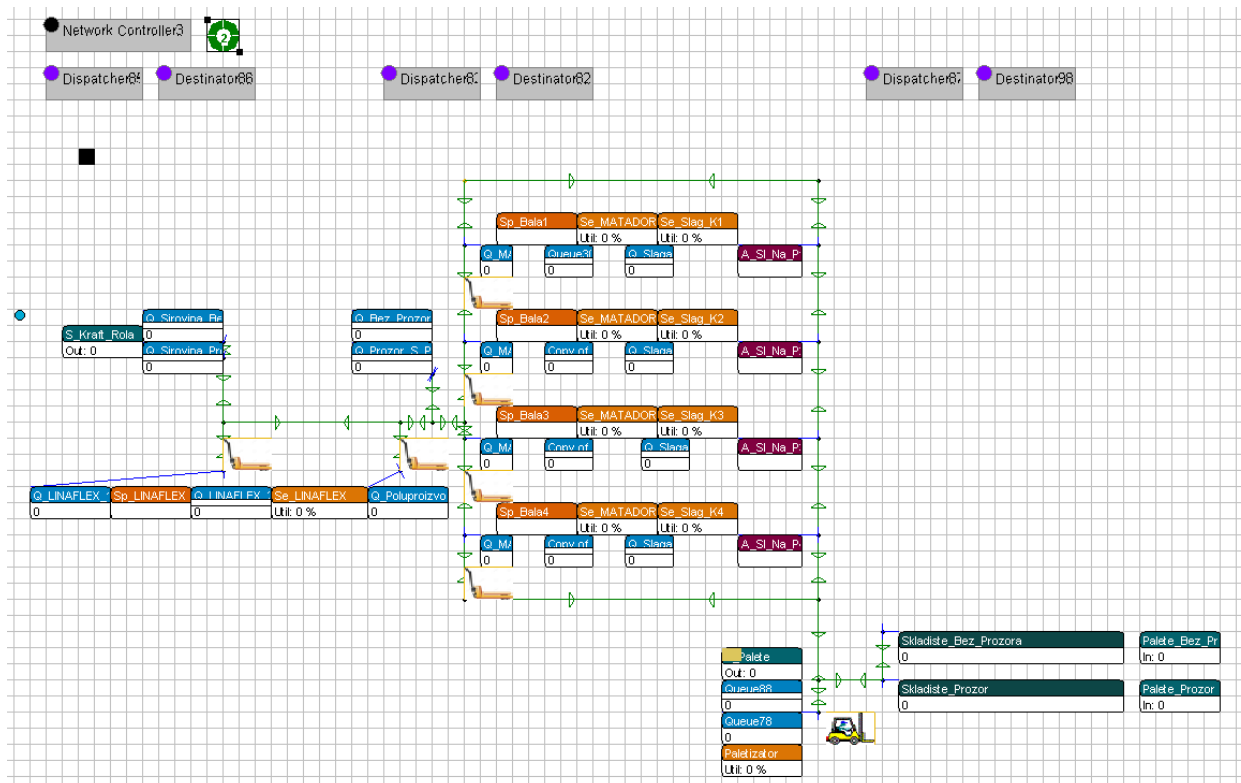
Network Controller3

2

Dispatcher65 Destinator86

Dispatcher81 Destinator82

Dispatcher87 Destinator98

Sp_Bala1 Se_MATADOR Se_Slag_K1
Util: 0 % Util: 0 %
Q_MA 0 Queue3 0 Q_Slaga 0 A_Sl_Na_P

S_Kraft_Rola
Out: 0
Q_Sirovina_Be
0
Q_Sirovina_Pro
0

Q_Bez_Prozor
0
Q_Prozor_S_P
0

Sp_Bala2 Se_MATADOR Se_Slag_K2
Util: 0 % Util: 0 %
Q_MA 0 Conv of 0 Q_Slaga 0 A_Sl_Na_P

Sp_Bala3 Se_MATADOR Se_Slag_K3
Util: 0 % Util: 0 %
Q_MA 0 Conv of 0 Q_Slaga 0 A_Sl_Na_P

Q_LINAFLEX 0
Sp_LINAFLEX
Q_LINAFLEX 0
Se_LINAFLEX Util: 0 %
Q_Poluproizvo 0

Sp_Bala4 Se_MATADOR Se_Slag_K4
Util: 0 % Util: 0 %
Q_MA 0 Conv of 0 Q_Slaga 0 A_Sl_Na_P

Skladiste_Bez_Prozora
0
Palete_Bez_Pr
In: 0

Palete
Out: 0
Queue88
0
Skladiste_Prozor
0
Palete_Prozor
In: 0
Queue78
0
Paletizator
Util: 0 %